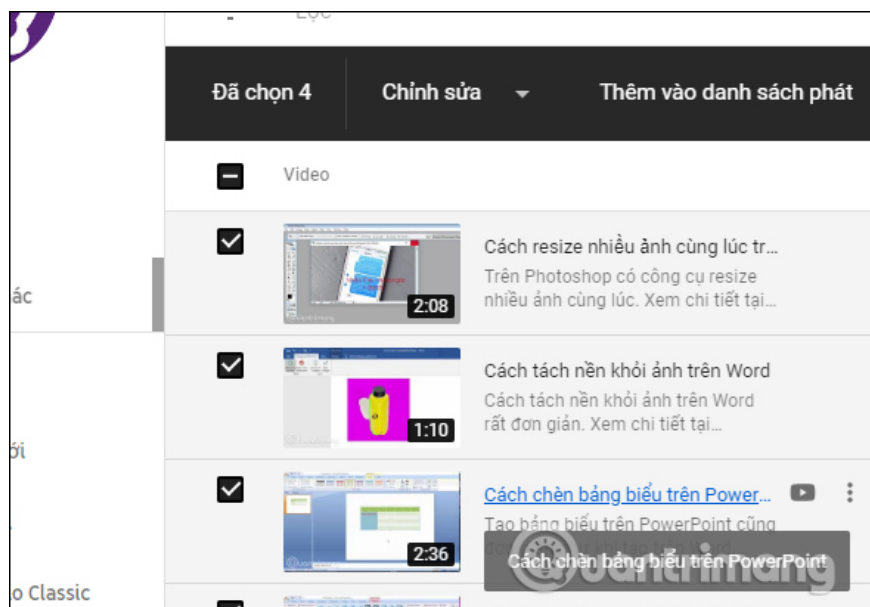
Lọc

Đã chọn 4
Chỉnh sửa
Thêm vào danh sách phát

Video

ác

Cách resize nhiều ảnh cùng lúc tr...
Trên Photoshop có công cụ resize nhiều ảnh cùng lúc. Xem chi tiết tại...
2:08

ới

Cách tách nền khỏi ảnh trên Word
Cách tách nền khỏi ảnh trên Word rất đơn giản. Xem chi tiết tại...
1:10

Cách chèn bảng biểu trên Power...
Tạo bảng biểu trên PowerPoint cũng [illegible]
2:36
Cách chèn bảng biểu trên PowerPoint

o Classic